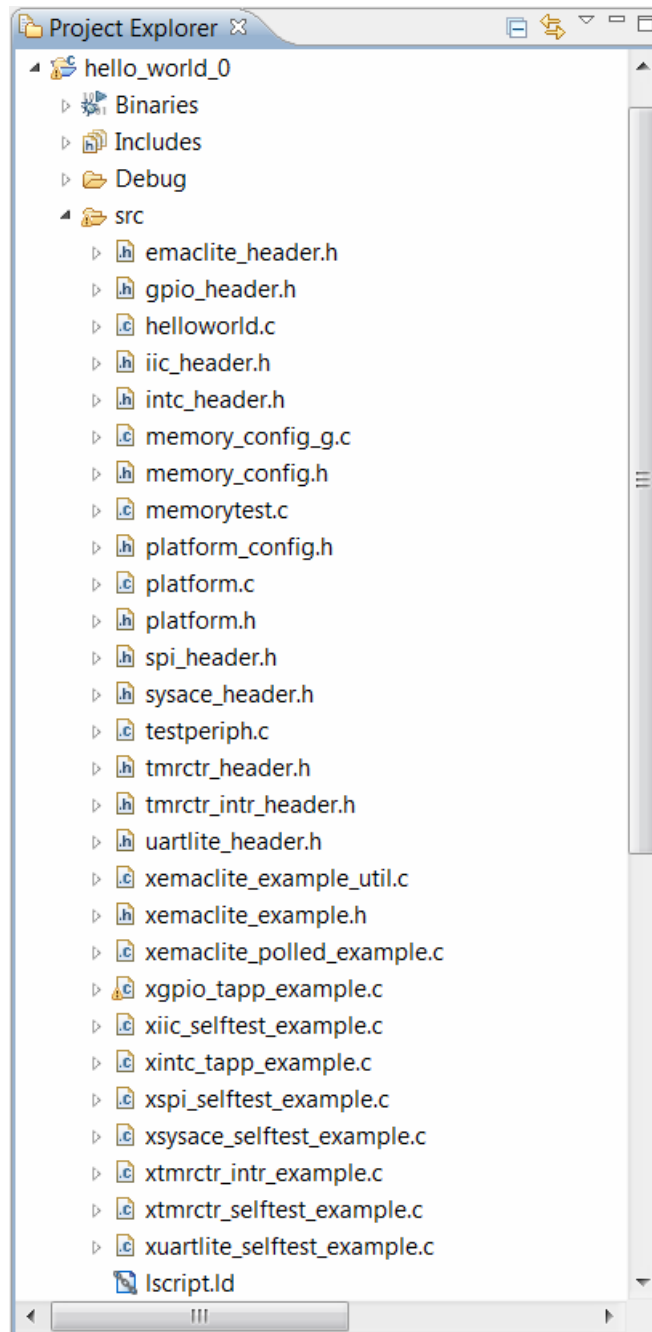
Project Explorer ☒

hello_world_0
Binaries
Includes
Debug
src
emaclite_header.h
gpio_header.h
helloworld.c
iic_header.h
intc_header.h
memory_config_g.c
memory_config.h
memorytest.c
platform_config.h
platform.c
platform.h
spi_header.h
sysace_header.h
testperiph.c
tmrctr_header.h
tmrctr_intr_header.h
uartlite_header.h
xemaclite_example_util.c
xemaclite_example.h
xemaclite_polled_example.c
xgpio_tapp_example.c
xiic_selftest_example.c
xintc_tapp_example.c
xspi_selftest_example.c
xsysace_selftest_example.c
xtmrctr_intr_example.c
xtmrctr_selftest_example.c
xuartlite_selftest_example.c
lscript.ld